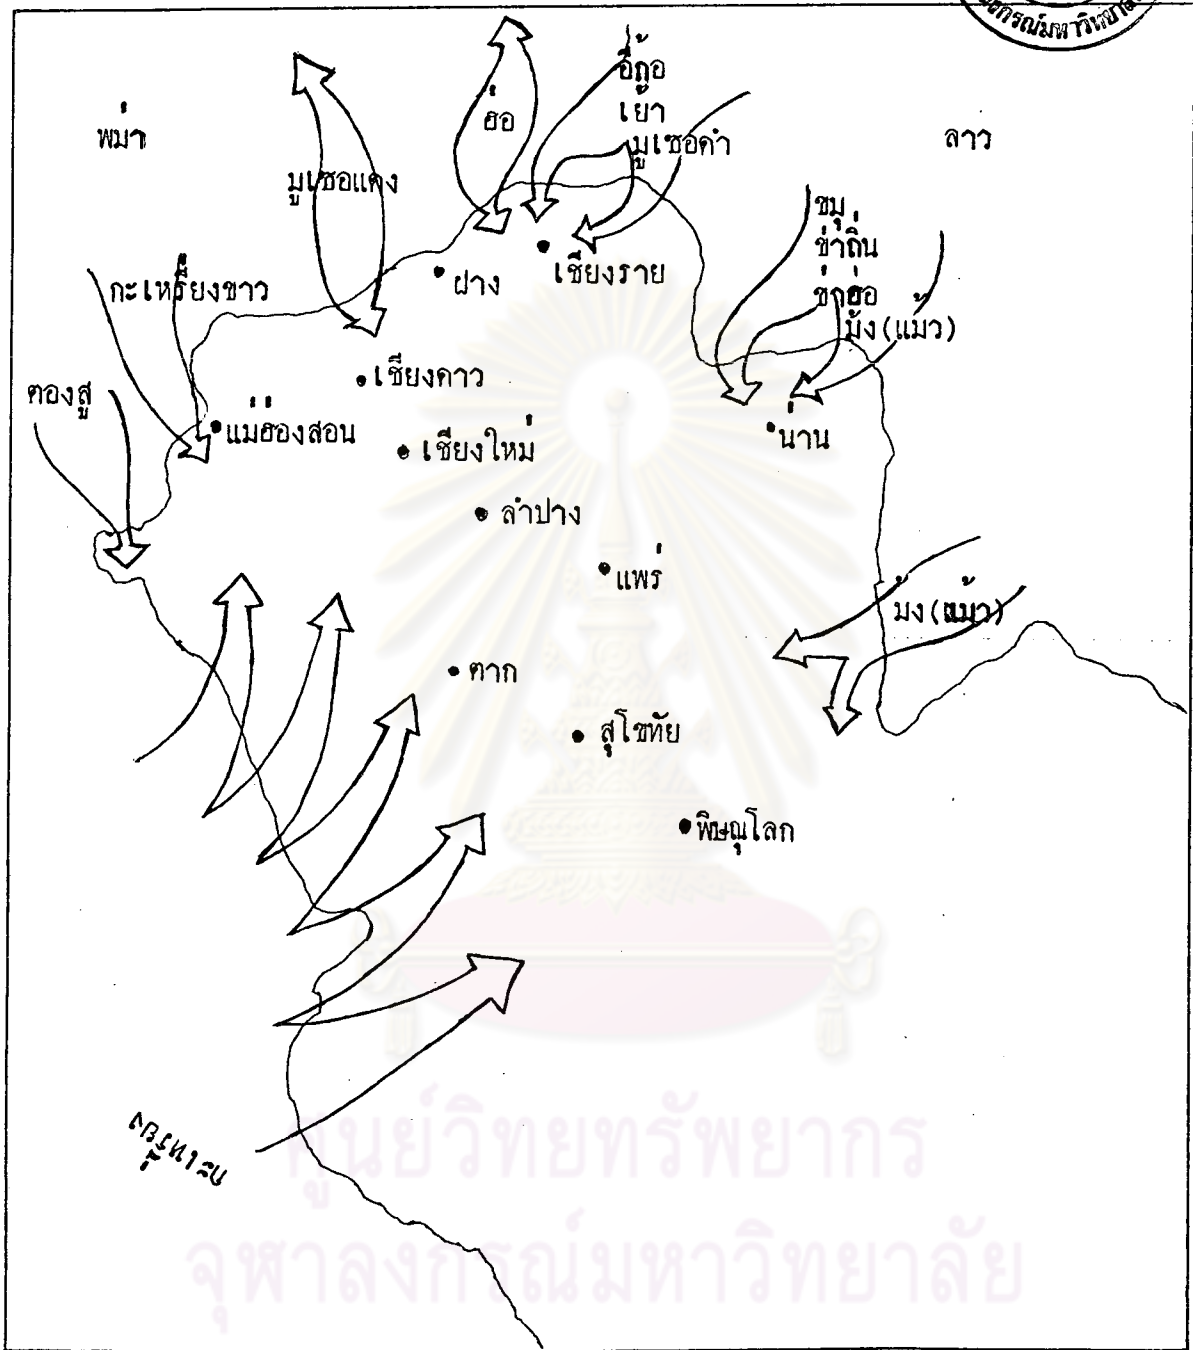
ลงกรณ์มหาวิทยาลั

พม่า

ฮ่อ

อี้ก้อ
เย้า
มูเซอดำ

ลาว

มูเซอแดง

ชมู
ข่าถิ่น
ข่าฮ่อ
ม้ง (แม้ว)

• เชียงราย

• ฝาง

กะเหรี่ยงขาว

• เชียงดาว

ตองสู

• แม่ฮ่องสอน

• เชียงใหม่

• น่าน

• ลำปาง

• แพร่

ม้ง (แม้ว)

• ตาก

• สุโขทัย

• พิษณุโลก

กะเหรี่ยง

ศูนย์วิทยทรัพยากร
จุฬาลงกรณ์มหาวิทยาลัย